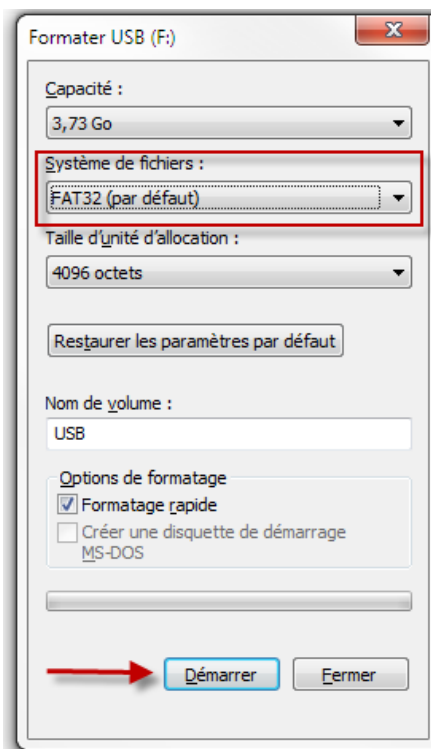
Formater USB (F:)

Capacité :

3,73 Go

Système de fichiers :

FAT32 (par défaut)

Taille d'unité d'allocation :

4096 octets

Restaurer les paramètres par défaut

Nom de volume :

USB

Options de formatage

Formatage rapide

Créer une disquette de démarrage MS-DOS

Démarrer

Fermer